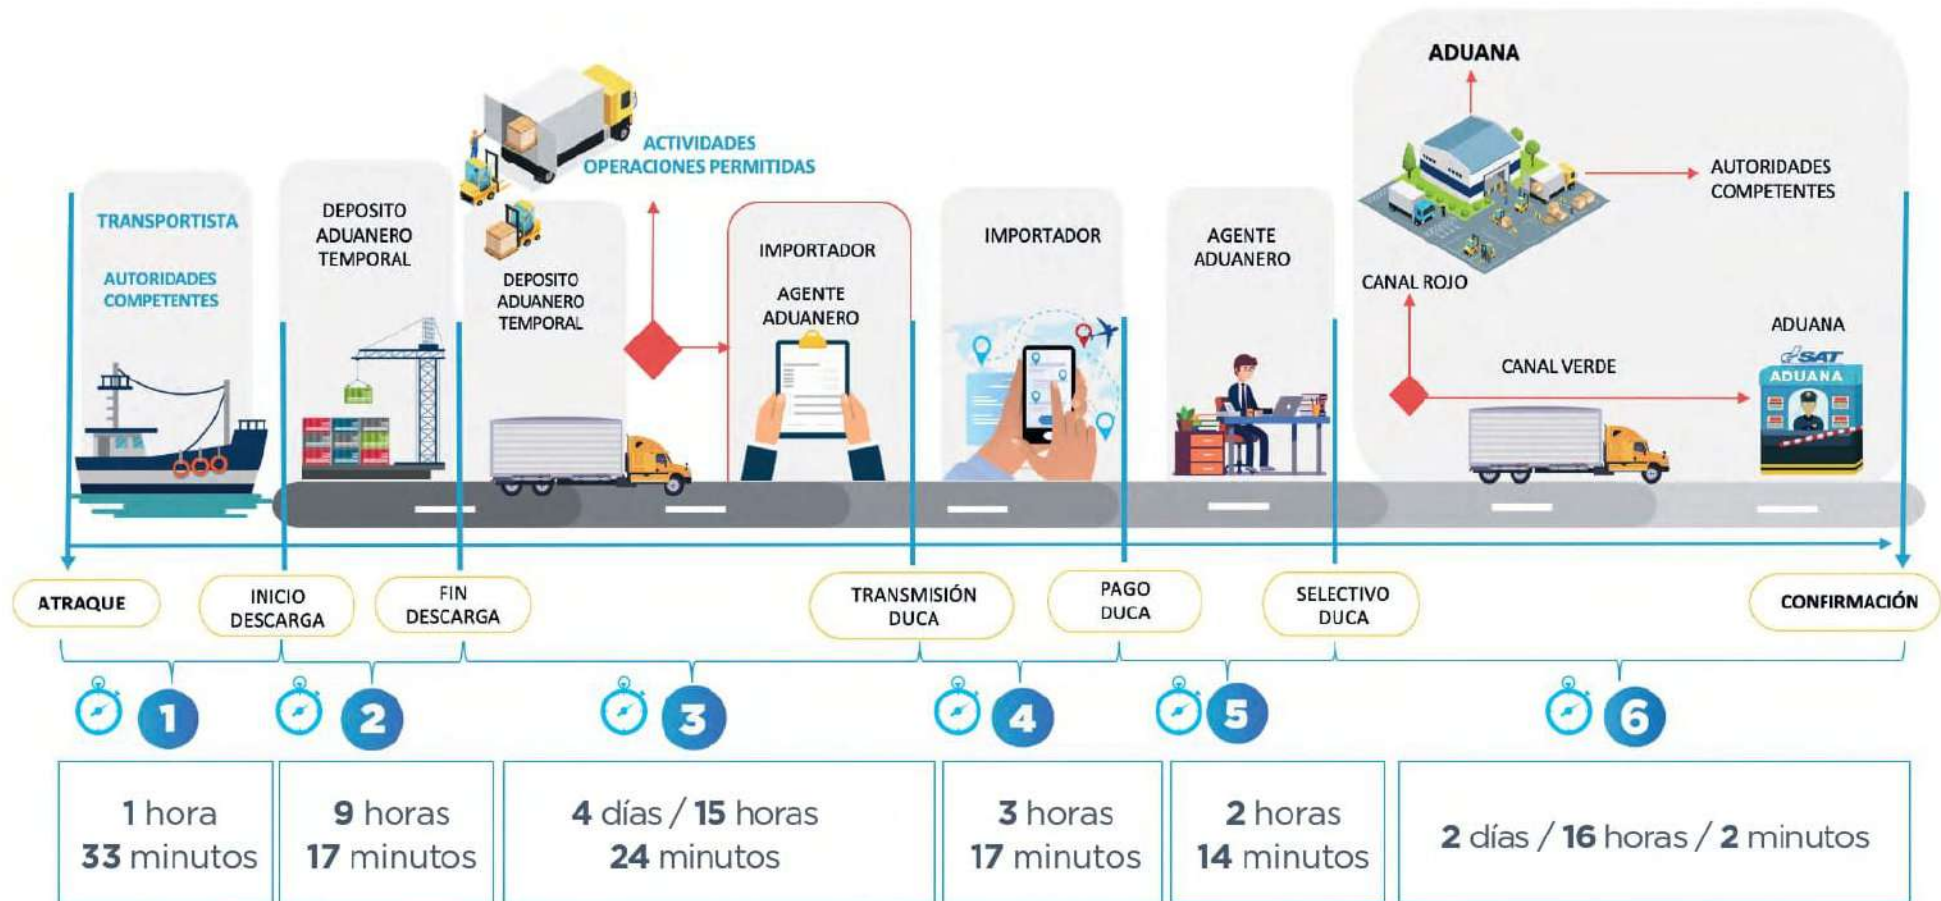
ACTIVIDADES
OPERACIONES PERMITIDAS

TRANSPORTISTA

AUTORIDADES COMPETENTES

DEPOSITO ADUANERO TEMPORAL

DEPOSITO ADUANERO TEMPORAL

IMPORTADOR

AGENTE ADUANERO

IMPORTADOR

AGENTE ADUANERO

ADUANA

AUTORIDADES COMPETENTES

CANAL ROJO

ADUANA

SAT

ADUANA

CANAL VERDE

ATRAQUE

INICIO DESCARGA

FIN DESCARGA

TRANSMISIÓN DUCA

PAGO DUCA

SELECTIVO DUCA

CONFIRMACIÓN

1

2

3

4

5

6

| 1 hora 33 minutos | 9 horas 17 minutos | 4 días / 15 horas 24 minutos | 3 horas 17 minutos | 2 horas 14 minutos | 2 días / 16 horas / 2 minutos |
|---|---|---|---|---|---|